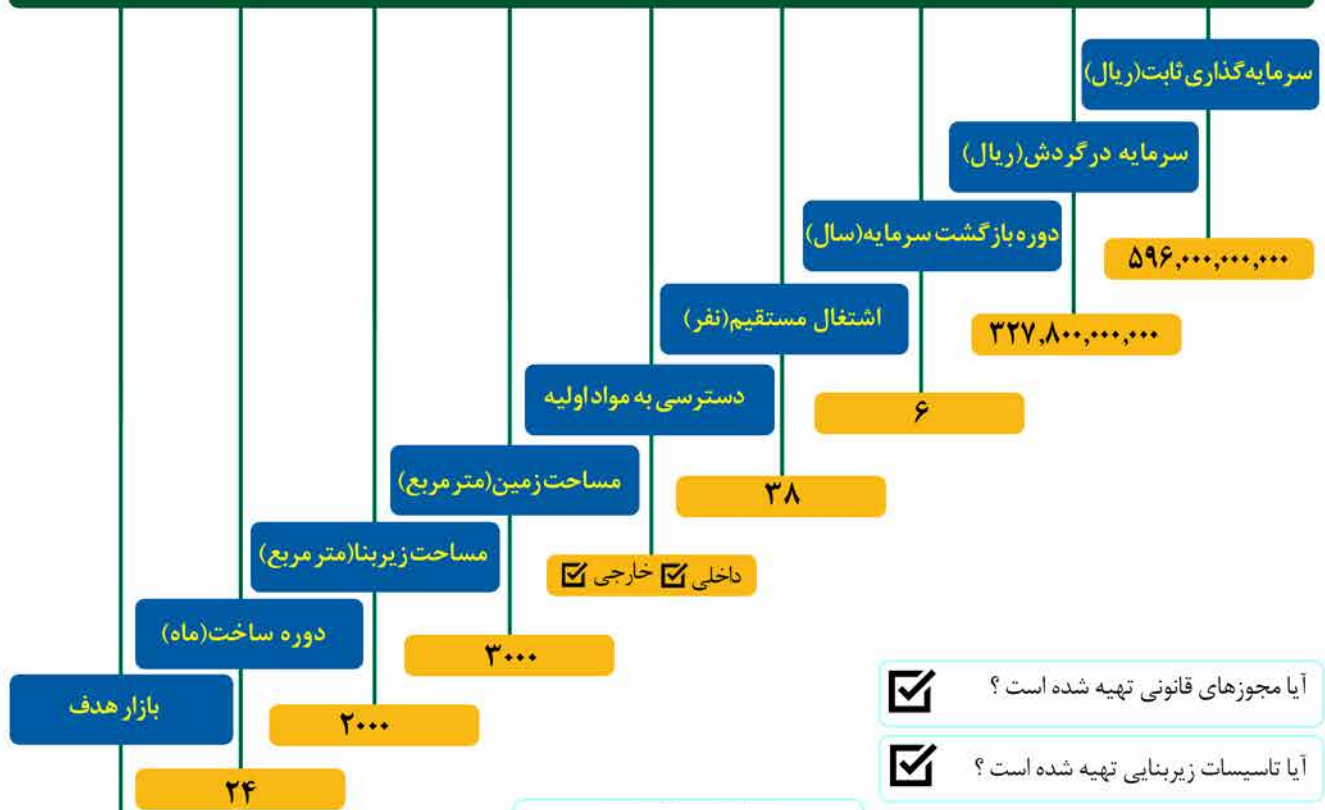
سرمایه‌گذاری ثابت(ریال)

۵۹۶,۰۰۰,۰۰۰,۰۰۰

سرمایه درگردش(ریال)

۳۲۷,۸۰۰,۰۰۰,۰۰۰

دوره بازگشت سرمایه(سال)

۶

اشتغال مستقیم(نفر)

۳۸

دسترسی به مواد اولیه

داخلی خارجی

مساحت زمین(متر مربع)

۳۰۰۰

مساحت زیربنا(متر مربع)

۲۰۰۰

دوره ساخت(ماه)

۲۴

بازار هدف

آیا مجوزهای قانونی تهیه شده است ؟

آیا تاسیسات زیربنایی تهیه شده است ؟